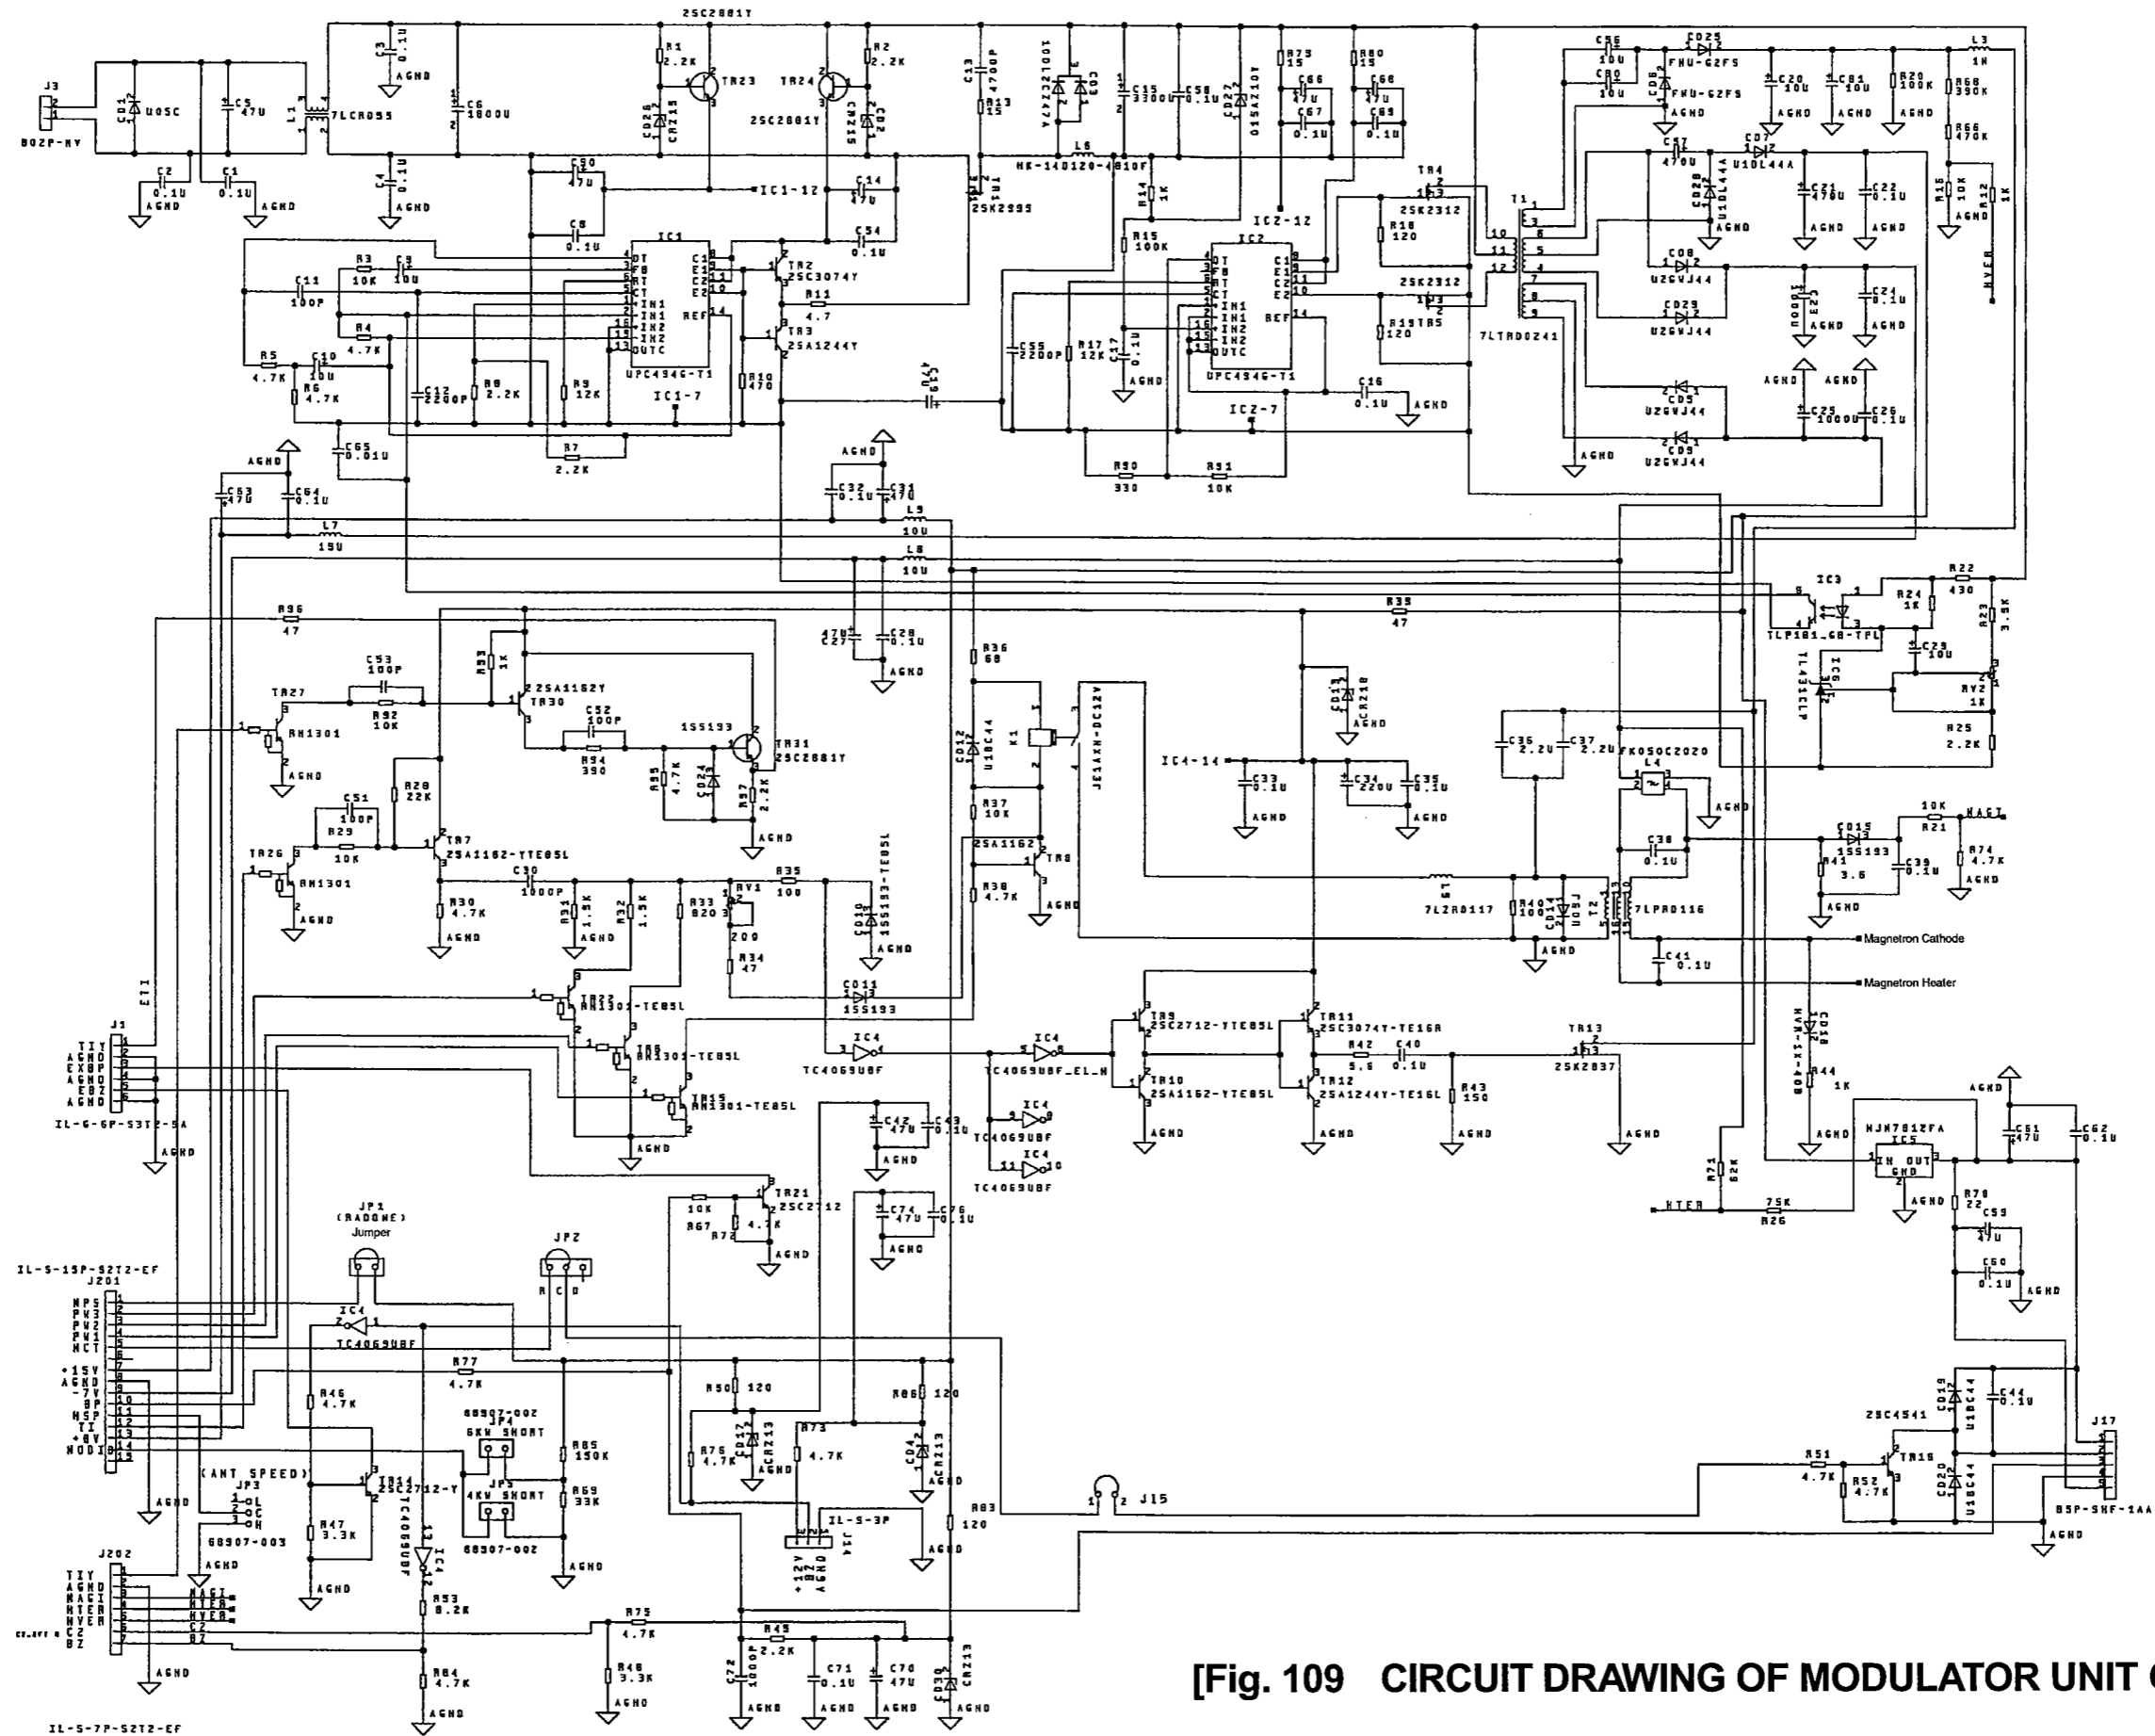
2SC2881Y

J3
B02P-HY
CD1 U05C
C5 47U
L1 7LCR055
C3 0.1U
AGND
C6 1800U
C4 0.1U
AGND
C2 0.1U
AGND
C1 0.1U
AGND

R1 2.2K
TR23
CD26 CRZ15
TR24
2SC2881Y
CD2 CRZ15
R2 2.2K
C13 4700P
R13 15
CD3 02CZ27A
L6 HK-140120-4810F
C15 3300U
C58 0.1U
CD27 01SAZ10Y
R79 15
C66 47U
C67 0.1U
R80 15
C68 47U
C69 0.1U
C56 10U
C80 10U
CD25 FMU-G2FS
CD6 FMU-G2FS
C20 10U
C81 10U
R20 100K
R68 390K
R66 470K
L3 1H
AGND

C90 47U
IC1-12
C14 47U
TR1 2SK2995
R14 1K
TR4
2SK2312
R18 120
C57 470U
CD7 U1DL44A
CD28 U1DL44A
C21 470U
C22 0.1U
R16 10K
R12 1K
HVER
C8 0.1U
IC1
C54 0.1U
TR2 2SC3074Y
R15 100K
IC2
IC2-12
T1
C11 100P
R3 10K
C9 10U
DT FB RT CT IN1 IN1 IN2 IN2 OUTC
C1 E1 C2 E2 REF
R11 4.7
TR3 2SA1244Y
UPC494G-T1
2SK2312
R19 TR5 120
7LTR00241
CD8 U2GWJ44
CD29 U2GWJ44
C23 1000U
C24 0.1U
R4 4.7K
R5 4.7K
C10 10U
R6 4.7K
C12 2200P
R8 2.2K
R9 12K
R10 470
IC1-7
C19 47U
C55 2200P
R17 12K
C17 0.1U
C16 0.1U
IC2-7
CD5 U2GWJ44
CD9 U2GWJ44
C25 1000U
C26 0.1U
C65 0.01U
R7 2.2K
R90 330
R91 10K
AGND
C53 470
C64 0.1U
L7 15U
C32 0.1U
C31 470
L9 10U
L8 10U
R22 430
IC3
R24 1K
TLP181_GB-TPL
R23 3.9K
C29 10U
IC6 TL431CLP
RV2 1K
R25 2.2K
R96 47
R39 47
C27 47U
C28 0.1U
R36 68
K1 JE1AXN-DC12V
CD12 U1BC44
CD13 CRZ18
C53 100P
R93 1K
TR30 2SA1162Y
TR27 RN1301
R92 10K
C52 100P
R94 390
1SS193
TR31 2SC2881Y
R95 4.7K
CD24
R97 2.2K
IC4-14
C33 0.1U
C34 220U
C35 0.1U
C36 2.2U
C37 2.2U
FK050C2020
L4
R28 22K
C51 100P
R29 10K
TR26 RN1301
TR7 2SA1162-YTE85L
R37 10K
2SA1162
TR8
R38 4.7K
C38 0.1U
CD15 1SS193
10K R21 MAGI
R41 3.6
C39 0.1U
R74 4.7K
R30 4.7K
C30 1000P
R31 1.5K
R32 1.5K
R33 820
RV1 200
R35 100
CD10 1SS193-TE85L
L5 7LZR0117
R40 100
CD14 U05J
7LPR0116
Magnetron Cathode
C41 0.1U
Magnetron Heater
R34 47
CD11 1SS193
TR22 RN1301-TE85L
TR9 2SC2712-YTE85L
TR11 2SC3074Y-TE16R
CD18 HVR-1X-40B
R44 1K
TR6 RN1301-TE85L
IC4 TC4069UBF
IC4 TC4069UBF_EL_H
R42 5.6
C40 0.1U
TR13 2SK2837
TR10 2SA1162-YTE85L
TR12 2SA1244Y-TE16L
R43 150
J1 ETI
TIY AGND EXBP AGND EBZ AGND
IL-6-6P-S3T2-SA
TR15 RN1301-TE85L
C42 47U
C43 0.1U
TC4069UBF
TC4069UBF
NJM7812FA IC5 IN OUT GND
C61 47U
C62 0.1U
TR21 2SC2712
R67 10K
R72 4.7K
C74 47U
C76 0.1U
R71 62K
HTER
75K R26
R78 22
C59 47U
C60 0.1U
JP1 (RADOME) Jumper
JP2 R C D
IL-S-15P-S2T2-EF
J201
MPS PW3 PW2 PW1 HCT +15V AGND -7V BP HSP TI +8V MODI
IC4 TC4069UBF
R77 4.7K
R50 120
R86 120
CD19 U1BC44
C44 0.1U
2SC4541
J17
R46 4.7K
68907-002 JP4 6KW SHORT
R85 150K
R76 4.7K
CD17 CRZ13
R73 4.7K
CD4 CRZ13
R51 4.7K
TR16
R52 4.7K
CD20 U1BC44
(ANT SPEED) JP3 L C H
TR14 2SC2712-Y
IC4 TC4069UBF
JP5 4KW SHORT
R69 33K
IL-S-3P J14 +12V BZ AGND
J15
R83 120
B5P-SHF-1AA
68907-003
R47 3.3K
68907-002
J202
TIY AGND MAGI HTER HVER C2 BZ
MAGI HTER HVER
R53 8.2K
R75 4.7K
R45 2.2K
R84 4.7K
R48 3.3K
C72 1000P
C71 0.1U
C70 47U
CD30 CRZ13
IL-S-7P-S2T2-EF
[Fig. 109 CIRCUIT DRAWING OF MODULATOR UNIT (